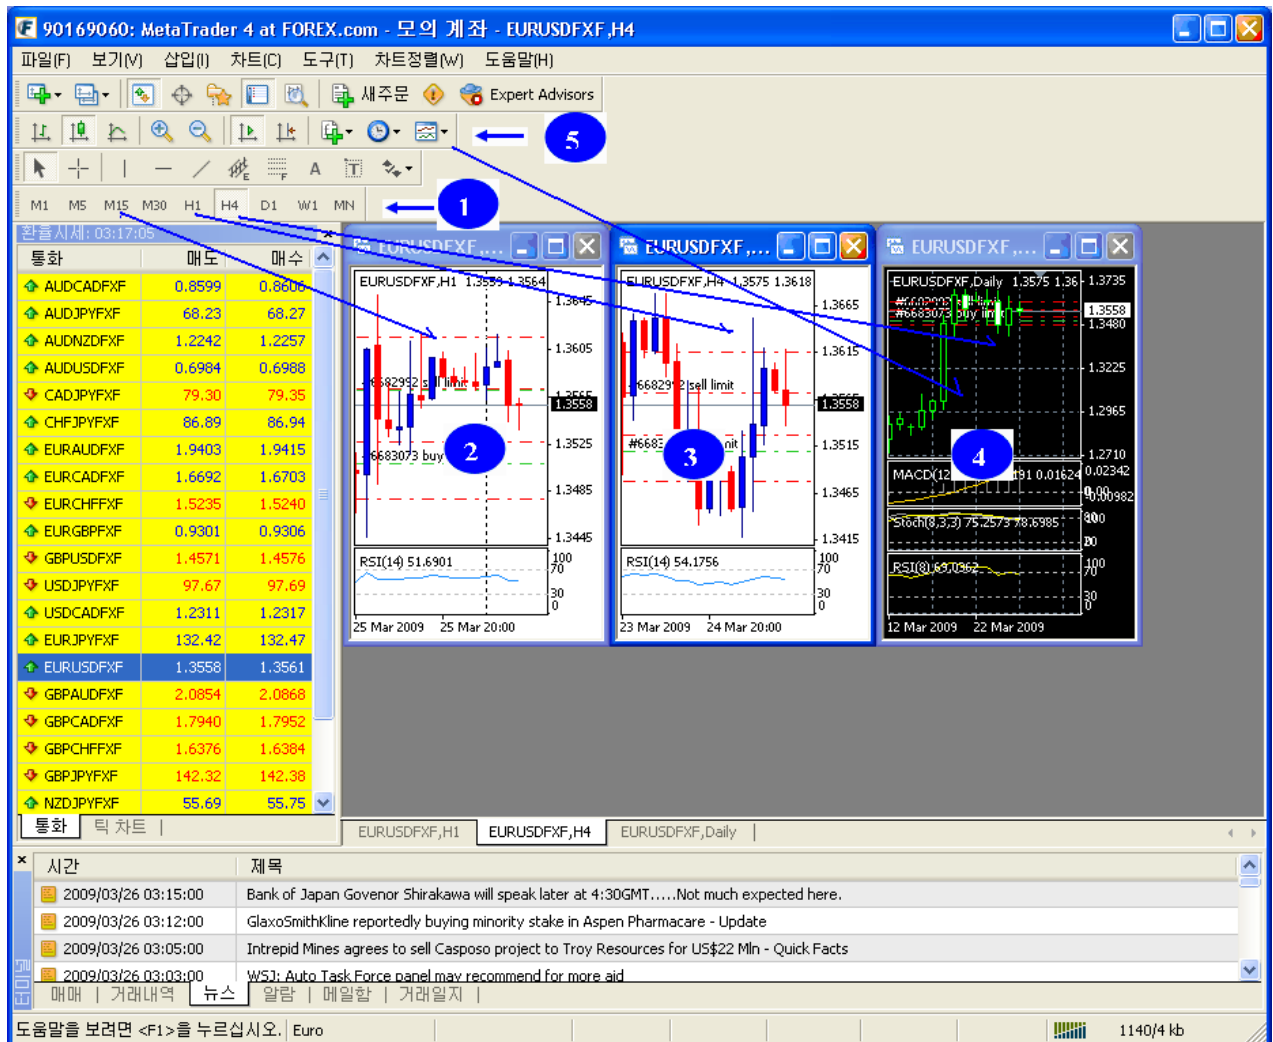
90169060: MetaTrader 4 at FOREX.com - 모의 계좌 - EURUSDFXF,H4

파일(F) 보기(V) 삽입(I) 차트(C) 도구(T) 차트정렬(W) 도움말(H)

새주문 Expert Advisors

5

M1 M5 M15 M30 H1 H4 D1 W1 MN

1

환율시세: 03:17:05

| 통화 | 매도 | 매수 |
|---|---|---|
| AUDCADFXF | 0.8599 | 0.8606 |
| AUDJPYFXF | 68.23 | 68.27 |
| AUDNZDFXF | 1.2242 | 1.2257 |
| AUDUSDFXF | 0.6984 | 0.6988 |
| CADJPYFXF | 79.30 | 79.35 |
| CHFJPYFXF | 86.89 | 86.94 |
| EURAUDFXF | 1.9403 | 1.9415 |
| EURCADFXF | 1.6692 | 1.6703 |
| EURCHFFXF | 1.5235 | 1.5240 |
| EURGBPFXF | 0.9301 | 0.9306 |
| GBPUSDFXF | 1.4571 | 1.4576 |
| USDJPYFXF | 97.67 | 97.69 |
| USDCADFXF | 1.2311 | 1.2317 |
| EURJPYFXF | 132.42 | 132.47 |
| EURUSDFXF | 1.3558 | 1.3561 |
| GBPAUDFXF | 2.0854 | 2.0868 |
| GBPCADFXF | 1.7940 | 1.7952 |
| GBPCHFFXF | 1.6376 | 1.6384 |
| GBPJPYFXF | 142.32 | 142.38 |
| NZDJPYFXF | 55.69 | 55.75 |

통화 틱 차트

EURUSDFXF,...
EURUSDFXF,H1 1.3559 1.3564
1.3645
1.3605
#6682992 sell limit
1.3558
1.3525
#6683073 buy
2
1.3485
1.3445
RSI(14) 51.6901
100
70
30
0
25 Mar 2009 25 Mar 20:00

EURUSDFXF,...
EURUSDFXF,H4 1.3575 1.3618
1.3665
1.3615
#6682992 sell limit
1.3558
#6683
3
1.3515
1.3465
1.3415
RSI(14) 54.1756
100
70
30
0
23 Mar 2009 24 Mar 20:00

EURUSDFXF,...
EURUSDFXF,Daily 1.3575 1.36
1.3735
#6682992 sell limit
#6683073 buy limit
1.3558
1.3480
1.3225
1.2965
1.2710
4
MACD(12 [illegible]91 0.01624
0.02342
0.00982
Stoch(8,3,3) 75.2573 78.6985
100
20
RSI(8) 63.0362
100
70
30
12 Mar 2009 22 Mar 2009

EURUSDFXF,H1 EURUSDFXF,H4 EURUSDFXF,Daily

| 시간 | 제목 |
|---|---|
| 2009/03/26 03:15:00 | Bank of Japan Govenor Shirakawa will speak later at 4:30GMT.....Not much expected here. |
| 2009/03/26 03:12:00 | GlaxoSmithKline reportedly buying minority stake in Aspen Pharmacare - Update |
| 2009/03/26 03:05:00 | Intrepid Mines agrees to sell Casposo project to Troy Resources for US$22 Mln - Quick Facts |
| 2009/03/26 03:03:00 | WSJ: Auto Task Force panel may recommend for more aid |

터미널
매매 | 거래내역 | 뉴스 | 알람 | 메일함 | 거래일지 |

도움말을 보려면 <F1>을 누르십시오. Euro 1140/4 kb